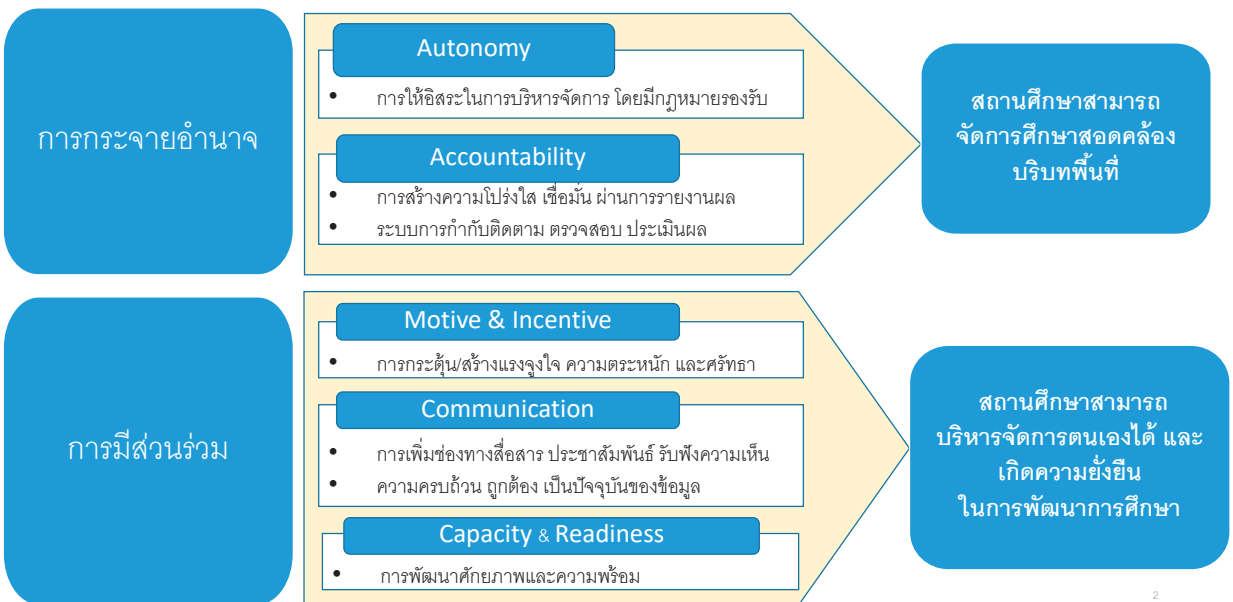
การกระจายอำนาจ

Autonomy

• การให้อิสระในการบริหารจัดการ โดยมีกฎหมายรองรับ

Accountability

• การสร้างความโปร่งใส เชื่อมั่น ผ่านการรายงานผล
• ระบบการกำกับติดตาม ตรวจสอบ ประเมินผล

สถานศึกษาสามารถจัดการศึกษาสอดคล้องบริบทพื้นที่

การมีส่วนร่วม

Motive & Incentive

• การกระตุ้น/สร้างแรงจูงใจ ความตระหนัก และศรัทธา

Communication

• การเพิ่มช่องทางสื่อสาร ประชาสัมพันธ์ รับฟังความเห็น
• ความครบถ้วน ถูกต้อง เป็นปัจจุบันของข้อมูล

Capacity & Readiness

• การพัฒนาศักยภาพและความพร้อม

สถานศึกษาสามารถบริหารจัดการตนเองได้ และเกิดความยั่งยืนในการพัฒนาการศึกษา

2